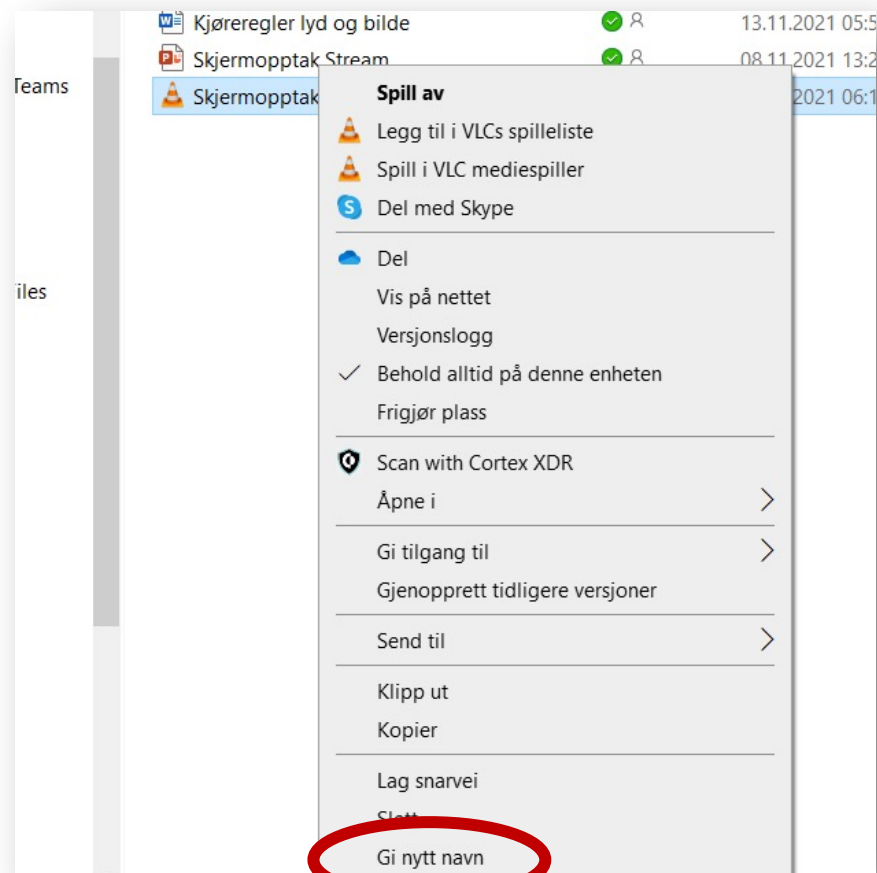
Teams

iles

Kjøreregler lyd og bilde 13.11.2021 05:5

Skjermopptak Stream 08.11.2021 13:2

Skjermopptak 2021 06:1

Spill av

Legg til i VLCs spilleliste

Spill i VLC mediespiller

Del med Skype

Del

Vis på nettet

Versjonslogg

Behold alltid på denne enheten

Frigjør plass

Scan with Cortex XDR

Åpne i

Gi tilgang til

Gjenopprett tidligere versjoner

Send til

Klipp ut

Kopier

Lag snarvei

Slett

Gi nytt navn